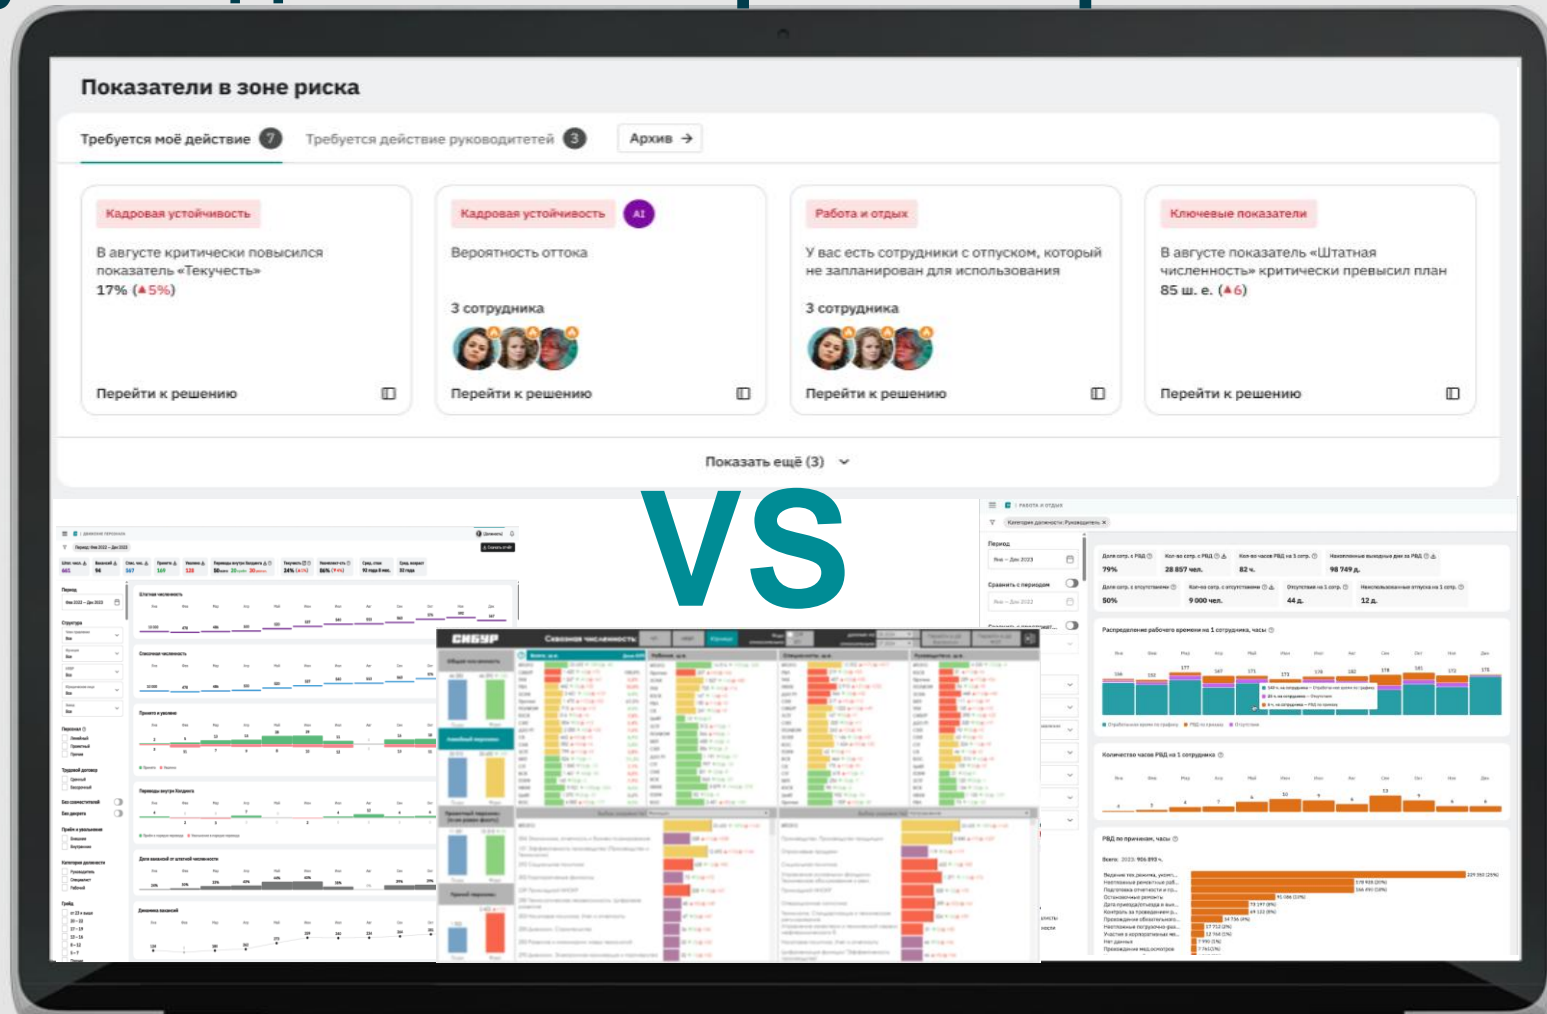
Показатели в зоне риска

Требуется моё действие 7
Требуется действие руководителей 3
Архив →

Кадровая устойчивость

В августе критически повысился показатель «Текучесть»
17% (▲5%)

Перейти к решению

Кадровая устойчивость
AI

Вероятность оттока

3 сотрудника

Перейти к решению

Работа и отдых

У вас есть сотрудники с отпуском, который не запланирован для использования

3 сотрудника

Перейти к решению

Ключевые показатели

В августе показатель «Штатная численность» критически превысил план
85 ш. е. (▲6)

Перейти к решению

Показать ещё (3)

VS

СИБУР
Сезонная численность

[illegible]